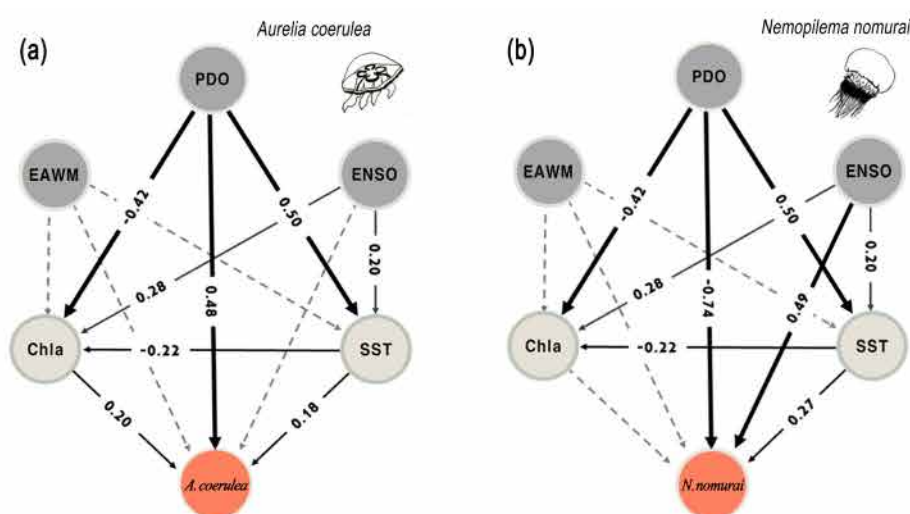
(a)

Aurelia coerulea

PDO

EAWM

ENSO

-0.42

0.50

0.20

0.28

0.48

Chla

-0.22

SST

0.20

0.18

A. coerulea

(b)

Nemopilema nomurai

PDO

EAWM

ENSO

-0.42

0.50

0.20

0.28

-0.74

0.49

Chla

-0.22

SST

0.27

N. nomurai